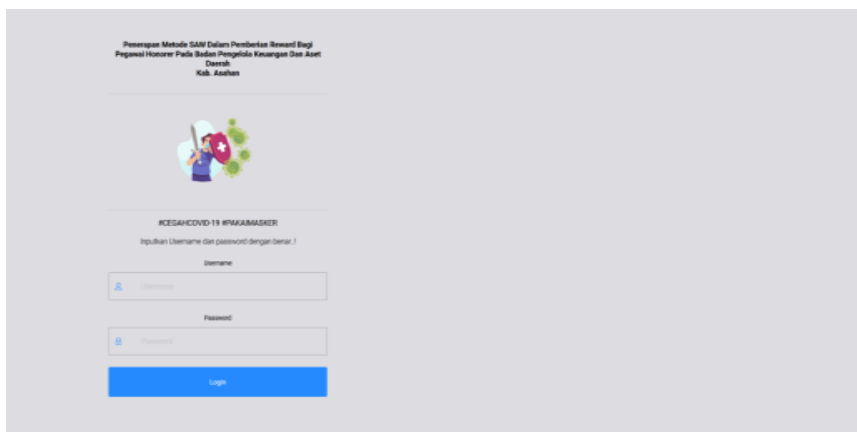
Penerapan Metode SAW Dalam Pemberian Reward Bagi Pegawai Honorer Pada Badan Pengelola Keuangan Dan Aset Daerah
Kab. Asahan

#CEGAHCOVID-19 #PAKAIMASKER

Inputkan Username dan password dengan benar..!

Username

Username

Password

Password

Login